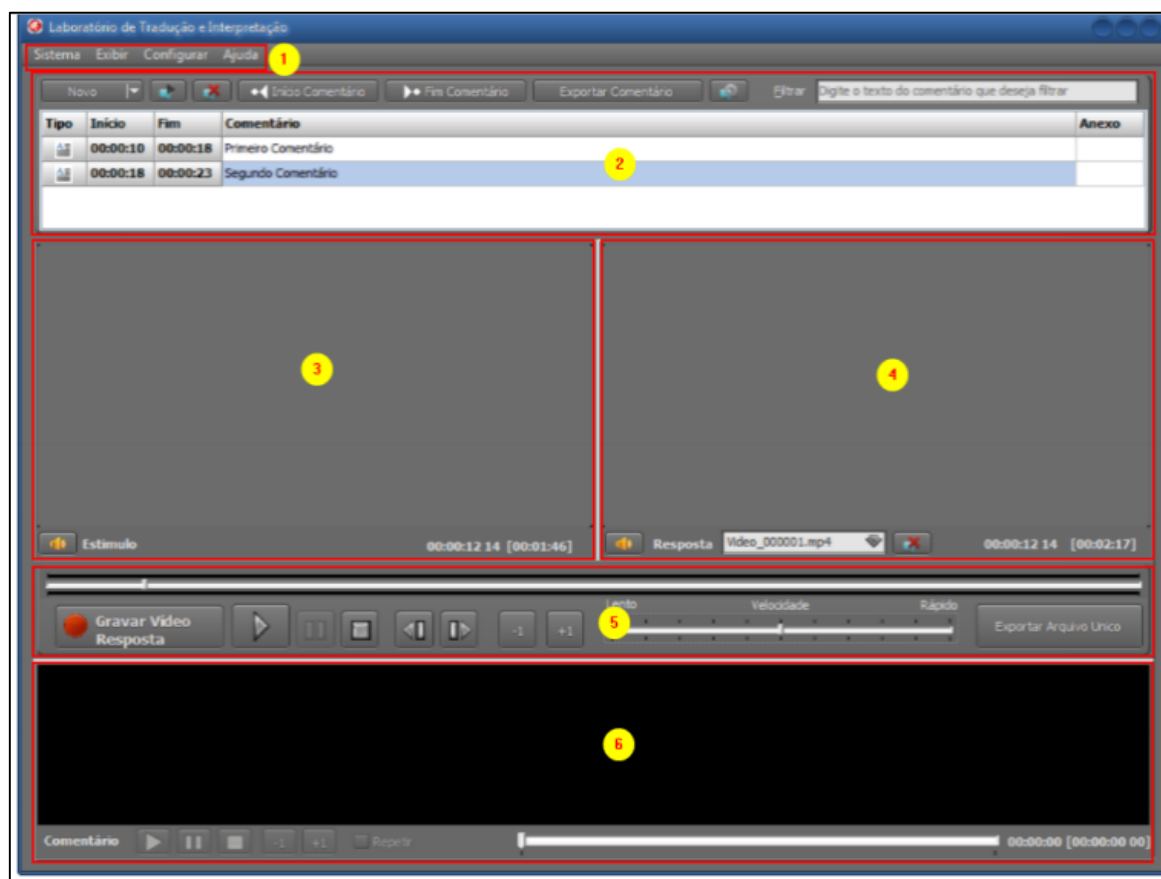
Laboratório de Tradução e Interpretação

Sistema Exibir Configurar Ajuda 1

Novo Início Comentário Fim Comentário Exportar Comentário Filtrar Digite o texto do comentário que deseja filtrar

| Tipo | Início | Fim | Comentário | Anexo |
|---|---|---|---|---|
| | 00:00:10 | 00:00:18 | Primeiro Comentário | |
| | 00:00:18 | 00:00:23 | Segundo Comentário | |

2

3

4

Estimulo 00:00:12 14 [00:01:46]

Resposta Video_000001.mp4 00:00:12 14 [00:02:17]

Gravar Vídeo Resposta -1 +1 Lento Velocidade Rápido 5 Exportar Arquivo Unico

6

Comentário -1 +1 Repetir 00:00:00 [00:00:00 00]